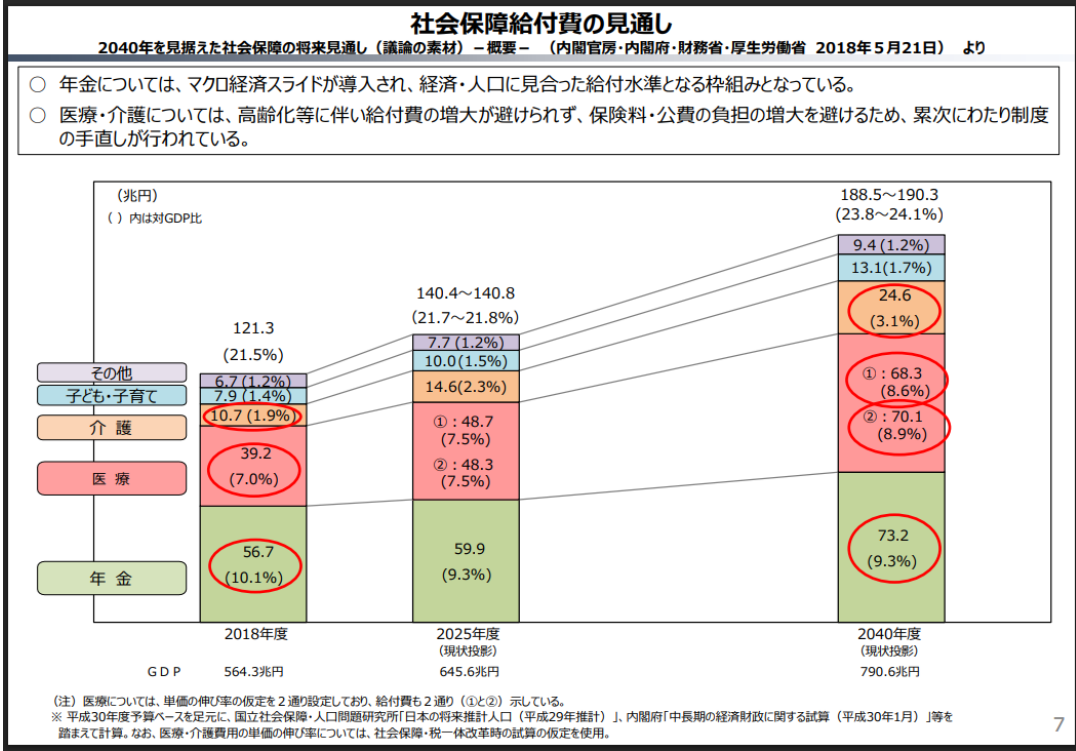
社会保障給付費の見通し

2040年を見据えた社会保障の将来見通し（議論の素材） – 概要 – （内閣官房・内閣府・財務省・厚生労働省 2018年５月21日） より

○ 年金については、マクロ経済スライドが導入され、経済・人口に見合った給付水準となる枠組みとなっている。

○ 医療・介護については、高齢化等に伴い給付費の増大が避けられず、保険料・公費の負担の増大を避けるため、累次にわたり制度の手直しが行われている。

（兆円）
（ ）内は対GDP比

その他
子ども・子育て
介 護
医 療
年 金

121.3
(21.5%)
6.7 (1.2%)
7.9 (1.4%)
10.7 (1.9%)
39.2
(7.0%)
56.7
(10.1%)
2018年度

140.4～140.8
(21.7～21.8%)
7.7 (1.2%)
10.0 (1.5%)
14.6 (2.3%)
①：48.7
(7.5%)
②：48.3
(7.5%)
59.9
(9.3%)
2025年度
（現状投影）

188.5～190.3
(23.8～24.1%)
9.4 (1.2%)
13.1 (1.7%)
24.6
(3.1%)
①：68.3
(8.6%)
②：70.1
(8.9%)
73.2
(9.3%)
2040年度
（現状投影）

ＧＤＰ　564.3兆円　645.6兆円　790.6兆円

（注）医療については、単価の伸び率の仮定を２通り設定しており、給付費も２通り（①と②）示している。
※ 平成30年度予算ベースを足元に、国立社会保障・人口問題研究所「日本の将来推計人口（平成29年推計）」、内閣府「中長期の経済財政に関する試算（平成30年1月）」等を踏まえて計算。なお、医療・介護費用の単価の伸び率については、社会保障・税一体改革時の試算の仮定を使用。

7